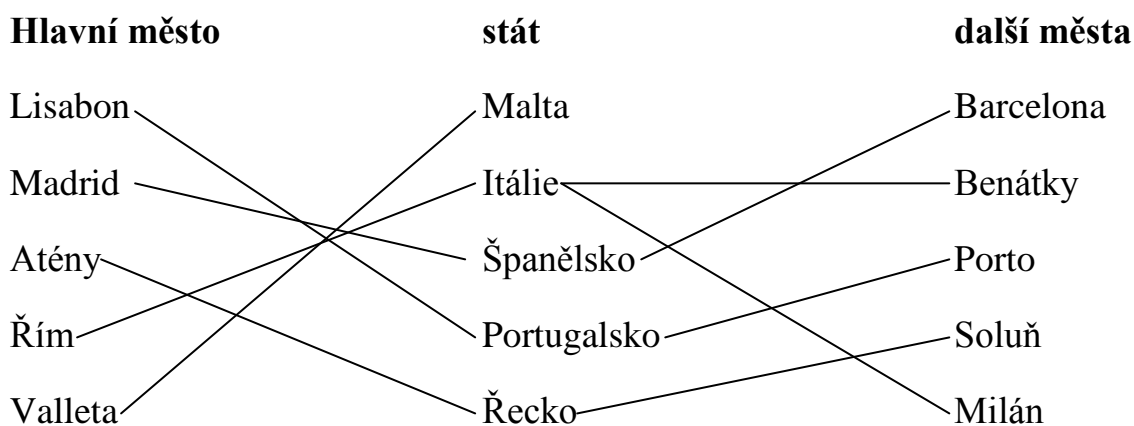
| Hlavní město | stát | další města |
|---|---|---|
| Lisabon | Malta | Barcelona |
| Madrid | Itálie | Benátky |
| Atény | Španělsko | Porto |
| Řím | Portugalsko | Soluň |
| Valleta | Řecko | Milán |